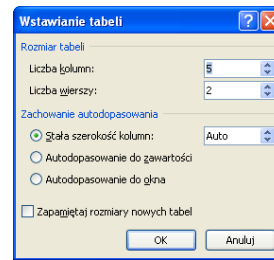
Wstawianie tabeli

Rozmiar tabeli

Liczba kolumn: 5

Liczba wierszy: 2

Zachowanie autodopasowania

Stała szerokość kolumn: Auto

Autodopasowanie do zawartości

Autodopasowanie do okna

Zapamiętaj rozmiary nowych tabel

OK

Anuluj